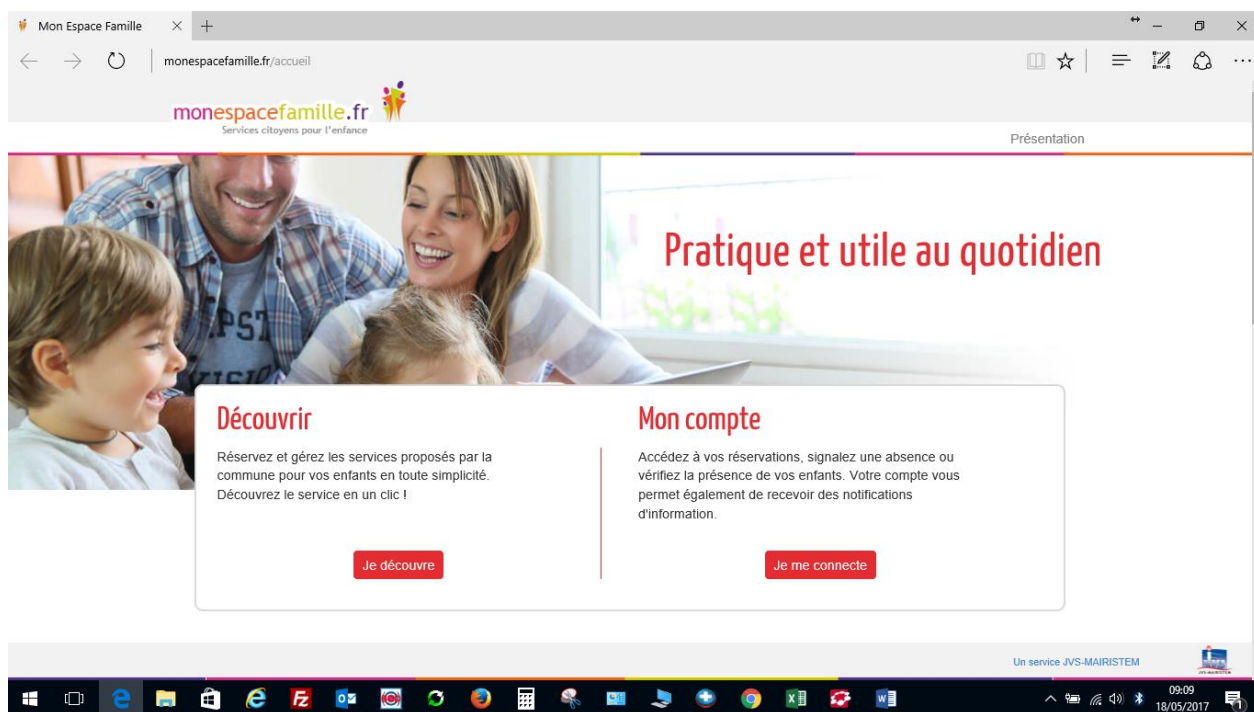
Mon Espace Famille

monespacefamille.fr/accueil

monespacefamille.fr
Services citoyens pour l'enfance

Présentation

Pratique et utile au quotidien

Découvrir

Réservez et gérez les services proposés par la commune pour vos enfants en toute simplicité. Découvrez le service en un clic !

Je découvre

Mon compte

Accédez à vos réservations, signalez une absence ou vérifiez la présence de vos enfants. Votre compte vous permet également de recevoir des notifications d'information.

Je me connecte

Un service JVS-MAIRISTEM

09:09
18/05/2017